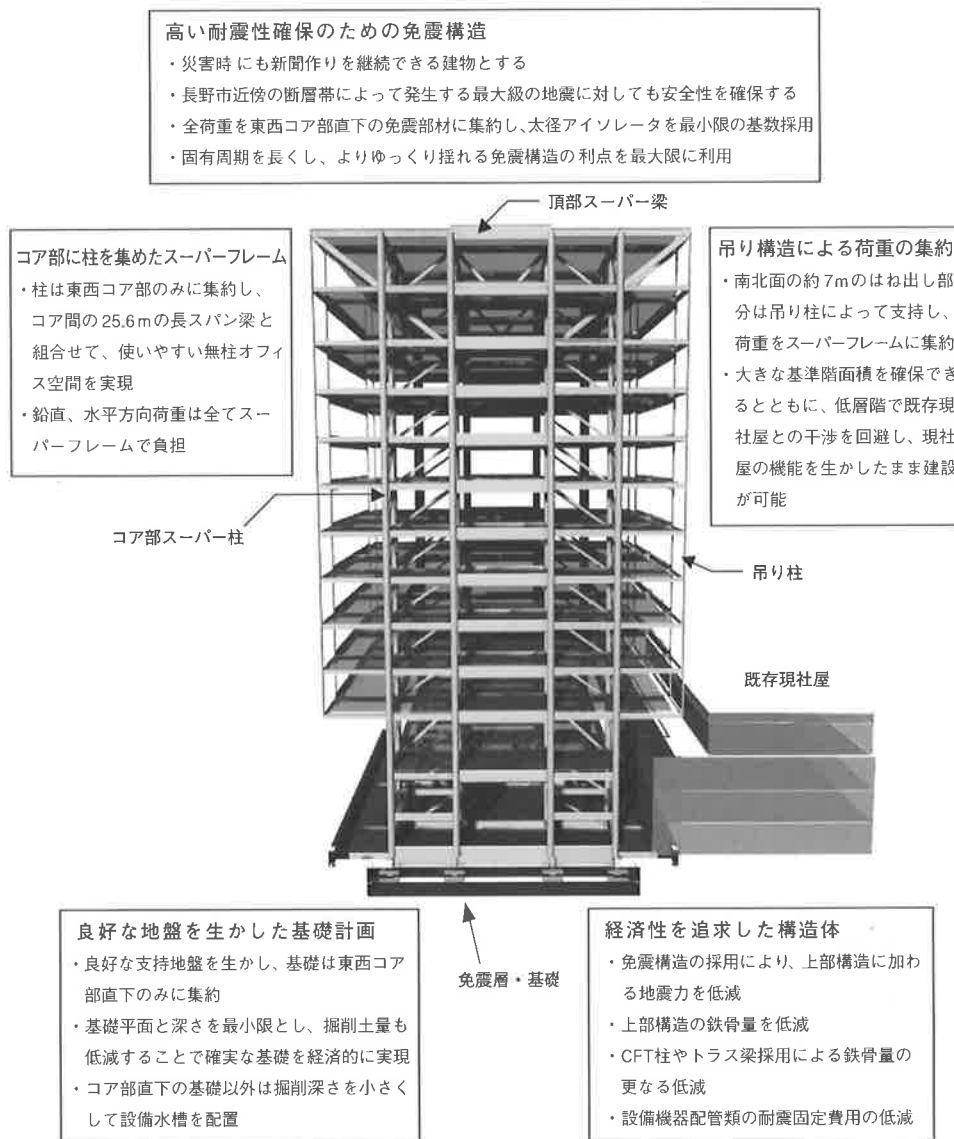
高い耐震性確保のための免震構造
・災害時にも新聞作りを継続できる建物とする
・長野市近傍の断層帯によって発生する最大級の地震に対しても安全性を確保する
・全荷重を東西コア部直下の免震部材に集約し、太径アイソレータを最小限の基数採用
・固有周期を長くし、よりゆっくり揺れる免震構造の利点を最大限に利用

頂部スーパー梁

コア部に柱を集めたスーパーフレーム
・柱は東西コア部のみに集約し、コア間の25.6mの長スパン梁と組合せて、使いやすい無柱オフィス空間を実現
・鉛直、水平方向荷重は全てスーパーフレームで負担

吊り構造による荷重の集約
・南北面の約7mのはね出し部分は吊り柱によって支持し、荷重をスーパーフレームに集約
・大きな基準階面積を確保できるとともに、低層階で既存現社屋との干渉を回避し、現社屋の機能を生かしたまま建設が可能

コア部スーパー柱

吊り柱

既存現社屋

良好な地盤を生かした基礎計画
・良好な支持地盤を生かし、基礎は東西コア部直下のみに集約
・基礎平面と深さを最小限とし、掘削土量も低減することで確実な基礎を経済的に実現
・コア部直下の基礎以外は掘削深さを小さくして設備水槽を配置

免震層・基礎

経済性を追求した構造体
・免震構造の採用により、上部構造に加わる地震力を低減
・上部構造の鉄骨量を低減
・CFT柱やトラス梁採用による鉄骨量の更なる低減
・設備機器配管類の耐震固定費用の低減